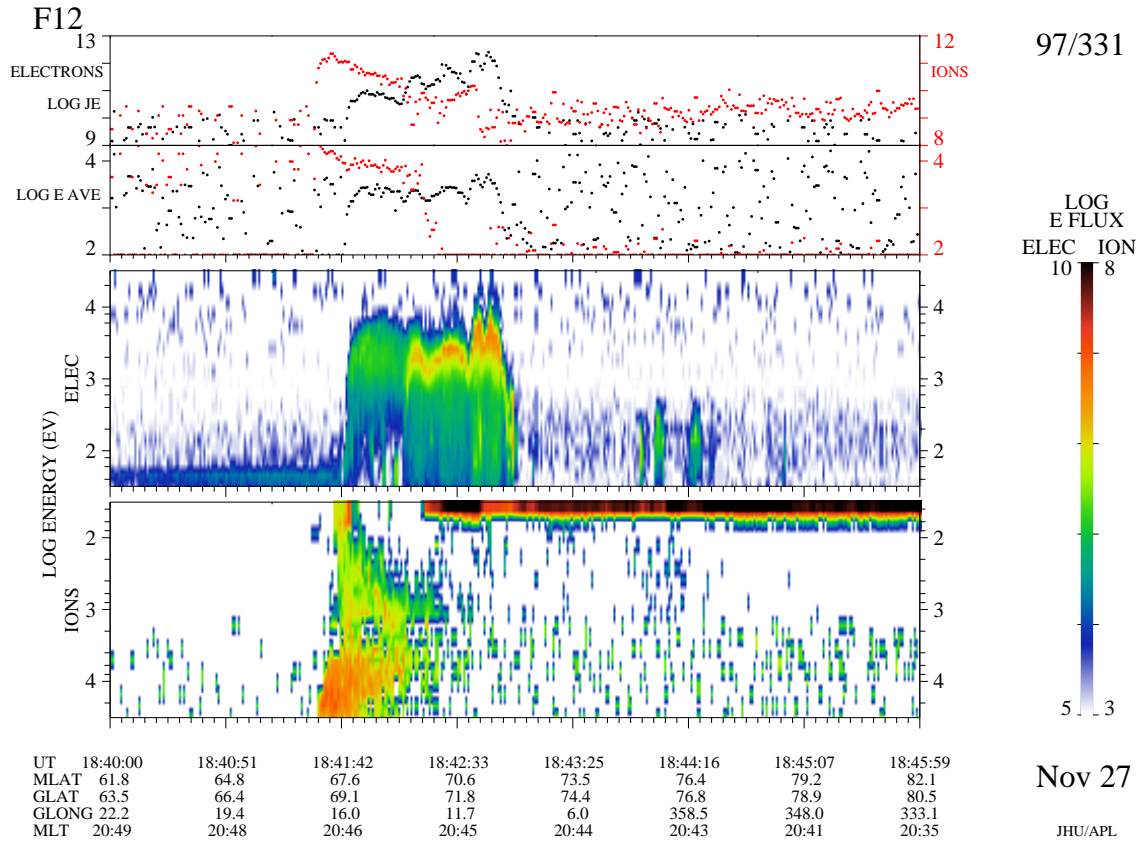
F12

97/331

13
ELECTRONS
LOG JE
9

12
IONS
8

4
LOG E AVE
2

4
2

LOG
E FLUX
ELEC ION
10 8

5 3

LOG ENERGY (EV)
ELEC
4
3
2

4
3
2

IONS
2
3
4

2
3
4

| UT | 18:40:00 | 18:40:51 | 18:41:42 | 18:42:33 | 18:43:25 | 18:44:16 | 18:45:07 | 18:45:59 |
|---|---|---|---|---|---|---|---|---|
| MLAT | 61.8 | 64.8 | 67.6 | 70.6 | 73.5 | 76.4 | 79.2 | 82.1 |
| GLAT | 63.5 | 66.4 | 69.1 | 71.8 | 74.4 | 76.8 | 78.9 | 80.5 |
| GLONG | 22.2 | 19.4 | 16.0 | 11.7 | 6.0 | 358.5 | 348.0 | 333.1 |
| MLT | 20:49 | 20:48 | 20:46 | 20:45 | 20:44 | 20:43 | 20:41 | 20:35 |

Nov 27

JHU/APL